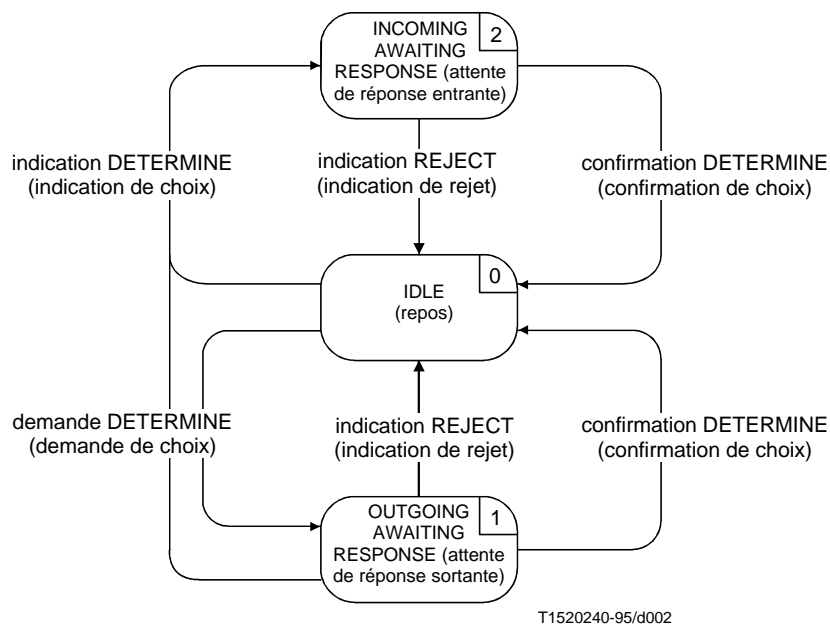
INCOMING AWAITING RESPONSE (attente de réponse entrante)

2

indication DETERMINE (indication de choix)

indication REJECT (indication de rejet)

confirmation DETERMINE (confirmation de choix)

IDLE (repos)

0

demande DETERMINE (demande de choix)

indication REJECT (indication de rejet)

confirmation DETERMINE (confirmation de choix)

OUTGOING AWAITING RESPONSE (attente de réponse sortante)

1

T1520240-95/d002